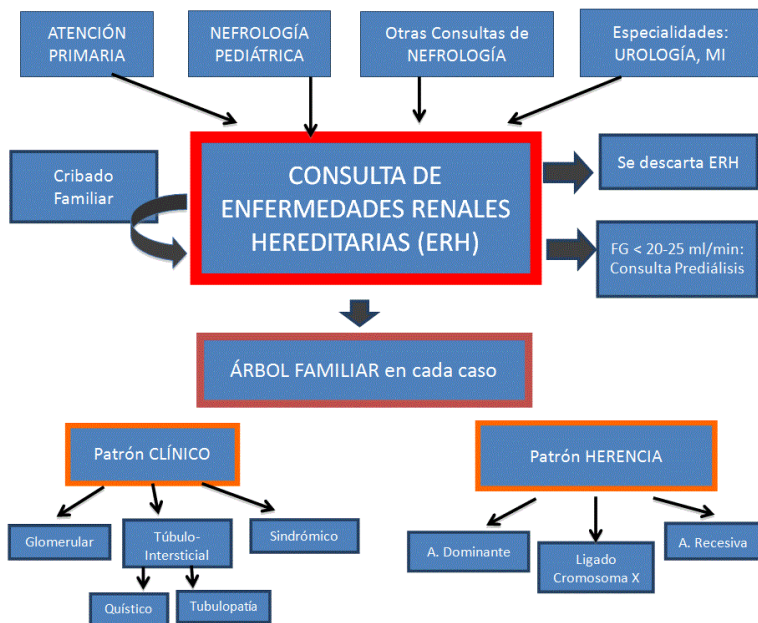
ATENCIÓN PRIMARIA

NEFROLOGÍA PEDIÁTRICA

Otras Consultas de NEFROLOGÍA

Especialidades: UROLOGÍA, MI

Cribado Familiar

CONSULTA DE ENFERMEDADES RENALES HEREDITARIAS (ERH)

Se descarta ERH

FG < 20-25 ml/min: Consulta Prediálisis

ÁRBOL FAMILIAR en cada caso

Patrón CLÍNICO

Glomerular

Túbulo-Intersticial

Sindrómico

Quístico

Tubulopatía

Patrón HERENCIA

A. Dominante

Ligado Cromosoma X

A. Recesiva